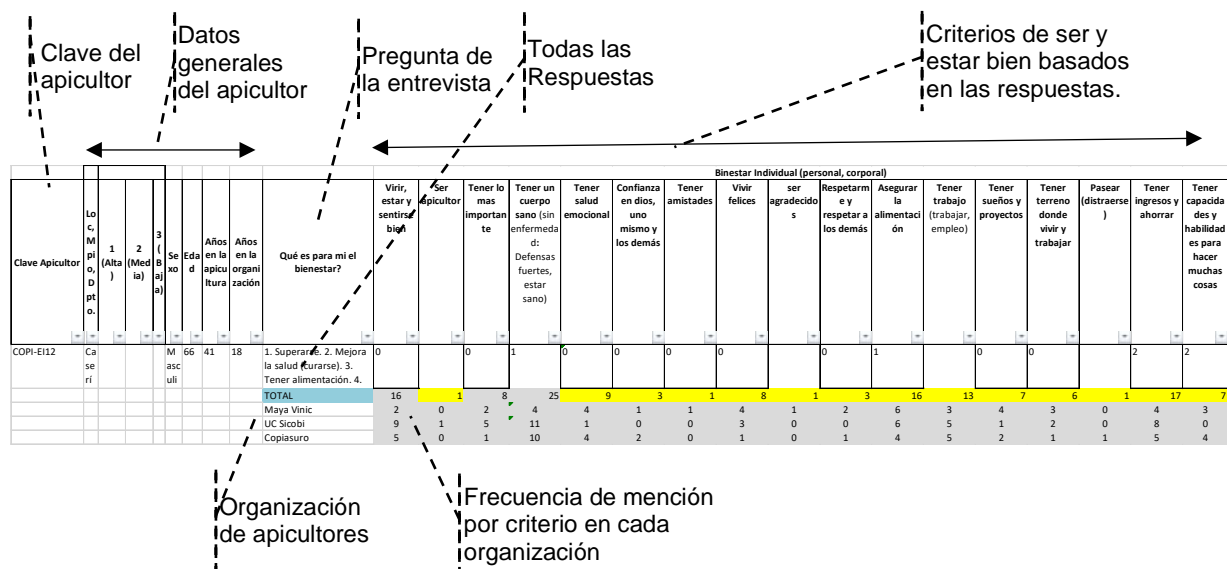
Clave del apicultor

Datos generales del apicultor

Pregunta de la entrevista

Todas las Respuestas

Criterios de ser y estar bien basados en las respuestas.

| | | | | | | | | | | Bienestar Individual (personal, corporal) | | | | | | | | | | | | | | | | | |
|---|---|---|---|---|---|---|---|---|---|---|---|---|---|---|---|---|---|---|---|---|---|---|---|---|---|---|---|
| Clave Apicultor | Loc, Mpio, Dpto. | 1 (Alta) | 2 (Media) | 3 (Baja) | Sexo | Edad | Años en la apicultura | Años en la organización | Qué es para mi el bienestar? | Virir, estar y sentirse bien | Ser apicultor | Tener lo mas importante | Tener un cuerpo sano (sin enfermedad: Defensas fuertes, estar sano) | Tener salud emocional | Confianza en dios, uno mismo y los demás | Tener amistades | Vivir felices | ser agradecidos | Respetarme y respetar a los demás | Asegurar la alimentación | Tener trabajo (trabajar, empleo) | Tener sueños y proyectos | Tener terreno donde vivir y trabajar | Pasear (distraerse) | Tener ingresos y ahorrar | Tener capacidades y habilidades para hacer muchas cosas |
| COPI-EI12 | Caserí | | | | Masculi | 66 | 41 | 18 | 1. Superarse. 2. Mejora la salud (curarse). 3. Tener alimentación. 4. | 0 | | 0 | 1 | 0 | 0 | 0 | 0 | | 0 | 1 | | 0 | 0 | | 2 | 2 |
| | | | | | | | | | TOTAL | 16 | 1 | 8 | 25 | 9 | 3 | 1 | 8 | 1 | 3 | 16 | 13 | 7 | 6 | 1 | 17 | 7 |
| | | | | | | | | | Maya Vinic | 2 | 0 | 2 | 4 | 4 | 1 | 1 | 4 | 1 | 2 | 6 | 3 | 4 | 3 | 0 | 4 | 3 |
| | | | | | | | | | UC Sicobi | 9 | 1 | 5 | 11 | 1 | 0 | 0 | 3 | 0 | 0 | 6 | 5 | 1 | 2 | 0 | 8 | 0 |
| | | | | | | | | | Copiasuro | 5 | 0 | 1 | 10 | 4 | 2 | 0 | 1 | 0 | 1 | 4 | 5 | 2 | 1 | 1 | 5 | 4 |

Organización de apicultores

Frecuencia de mención por criterio en cada organización